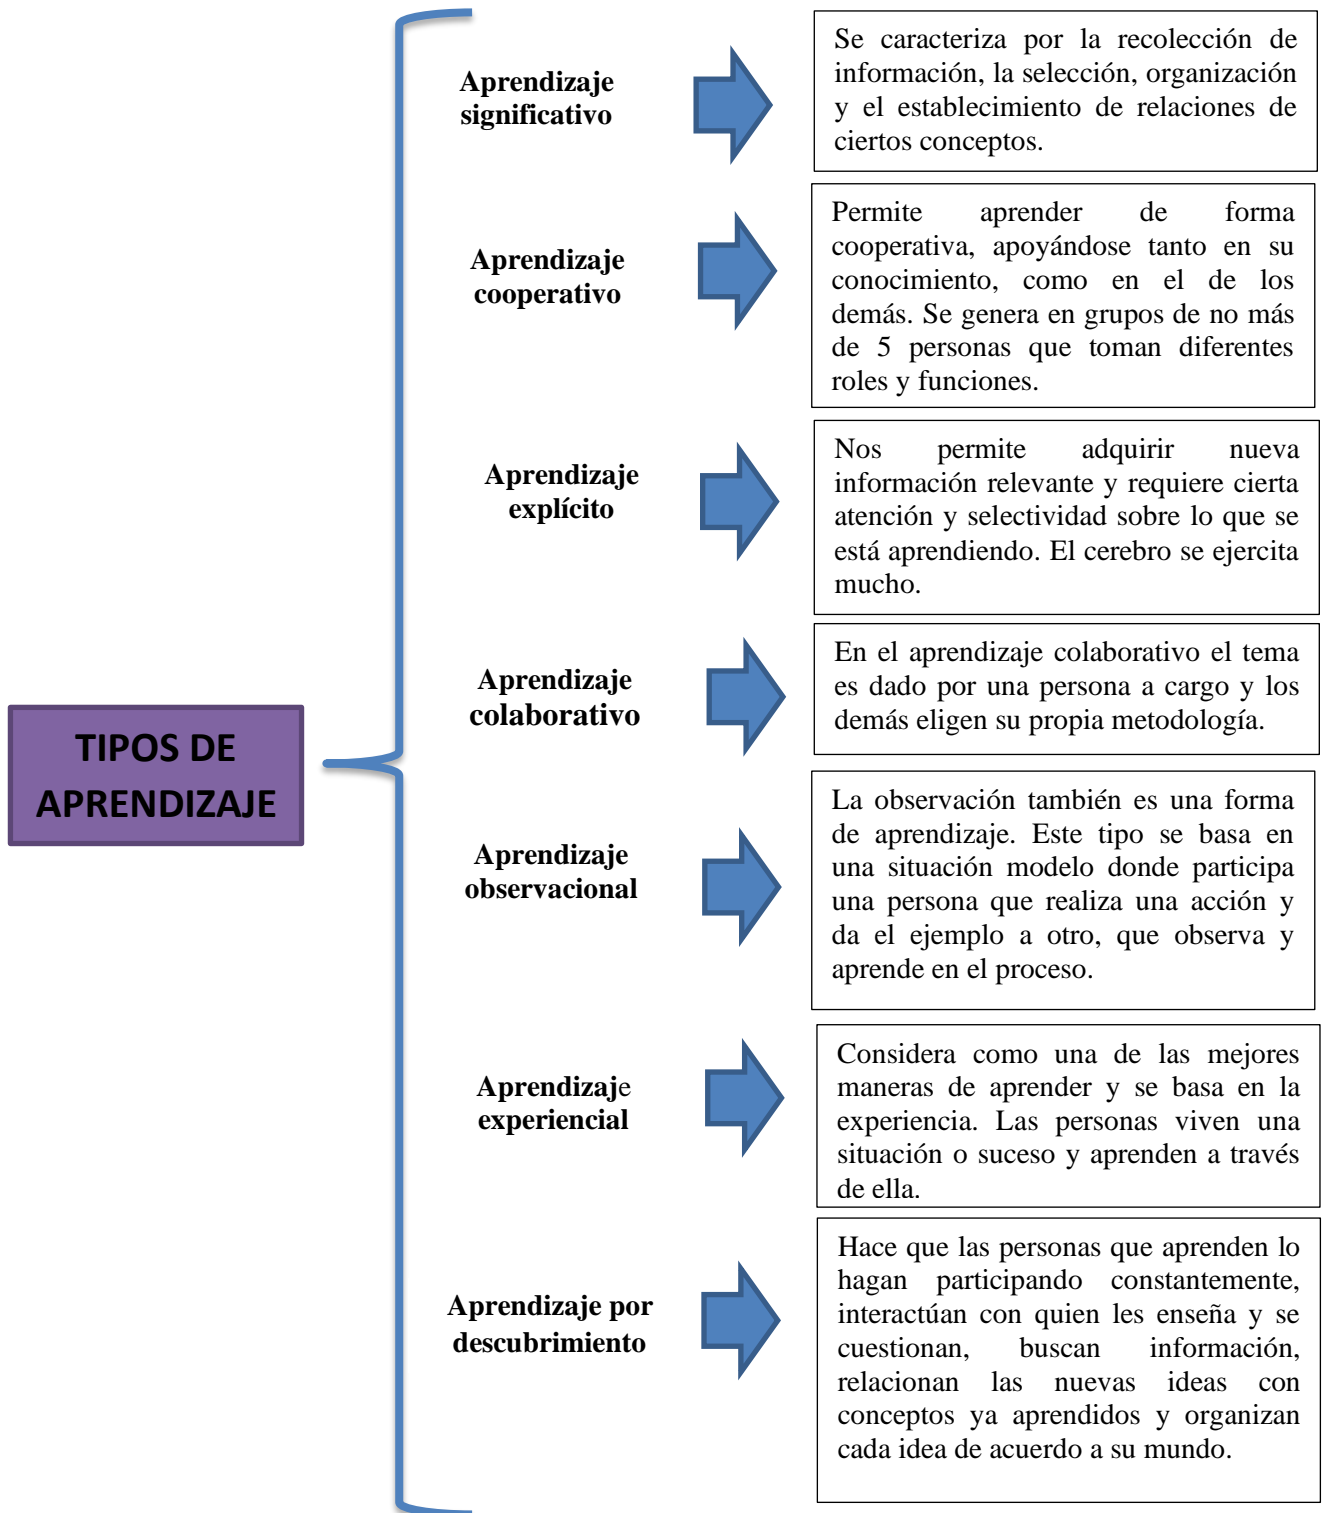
TIPOS DE APRENDIZAJE

Aprendizaje significativo

Se caracteriza por la recolección de información, la selección, organización y el establecimiento de relaciones de ciertos conceptos.

Aprendizaje cooperativo

Permite aprender de forma cooperativa, apoyándose tanto en su conocimiento, como en el de los demás. Se genera en grupos de no más de 5 personas que toman diferentes roles y funciones.

Aprendizaje explícito

Nos permite adquirir nueva información relevante y requiere cierta atención y selectividad sobre lo que se está aprendiendo. El cerebro se ejercita mucho.

Aprendizaje colaborativo

En el aprendizaje colaborativo el tema es dado por una persona a cargo y los demás eligen su propia metodología.

Aprendizaje observacional

La observación también es una forma de aprendizaje. Este tipo se basa en una situación modelo donde participa una persona que realiza una acción y da el ejemplo a otro, que observa y aprende en el proceso.

Aprendizaje experiencial

Considera como una de las mejores maneras de aprender y se basa en la experiencia. Las personas viven una situación o suceso y aprenden a través de ella.

Aprendizaje por descubrimiento

Hace que las personas que aprenden lo hagan participando constantemente, interactúan con quien les enseña y se cuestionan, buscan información, relacionan las nuevas ideas con conceptos ya aprendidos y organizan cada idea de acuerdo a su mundo.